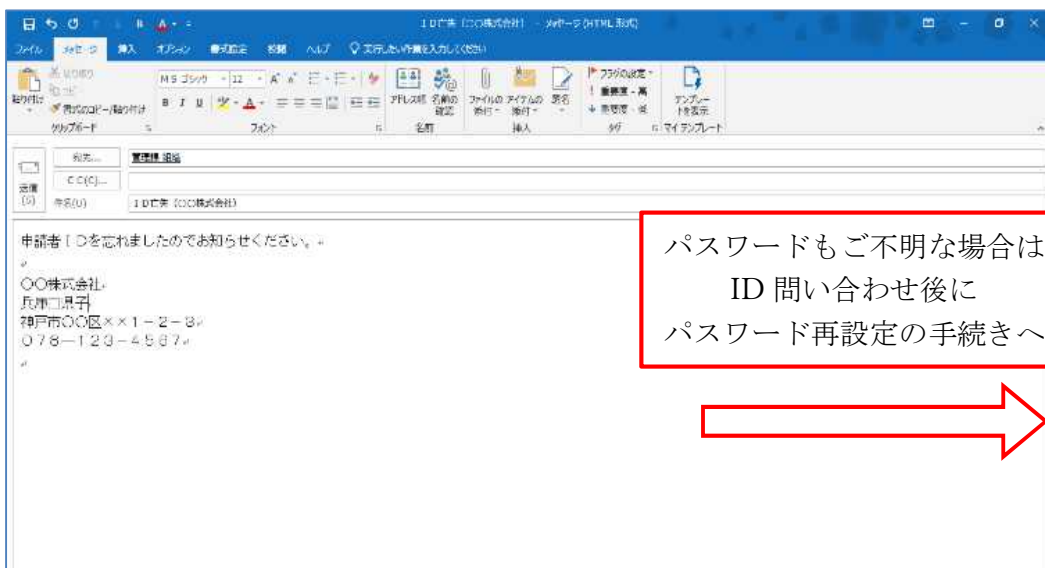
ＩＤ忘失（○○株式会社） - メッセージ (HTML 形式)

ファイル　メッセージ　挿入　オプション　書式設定　校閲　ヘルプ　実行したい作業を入力してください

貼り付け　切り取り　コピー　書式のコピー/貼り付け　クリップボード

ＭＳ ゴシック　12　フォント

アドレス帳　名前の確認　名前

ファイルの添付　アイテムの添付　署名　挿入

フラグの設定　重要度 - 高　重要度 - 低　タグ

テンプレートを表示　マイ テンプレート

送信(S)　宛先...　管理課 組織
ＣＣ(C)...
件名(U)　ＩＤ忘失（○○株式会社）

申請者ＩＤを忘れましたのでお知らせください。

○○株式会社
兵庫□県子
神戸市○○区××１－２－３
０７８－１２３－４５６７

パスワードもご不明な場合は
ID 問い合わせ後に
パスワード再設定の手続きへ